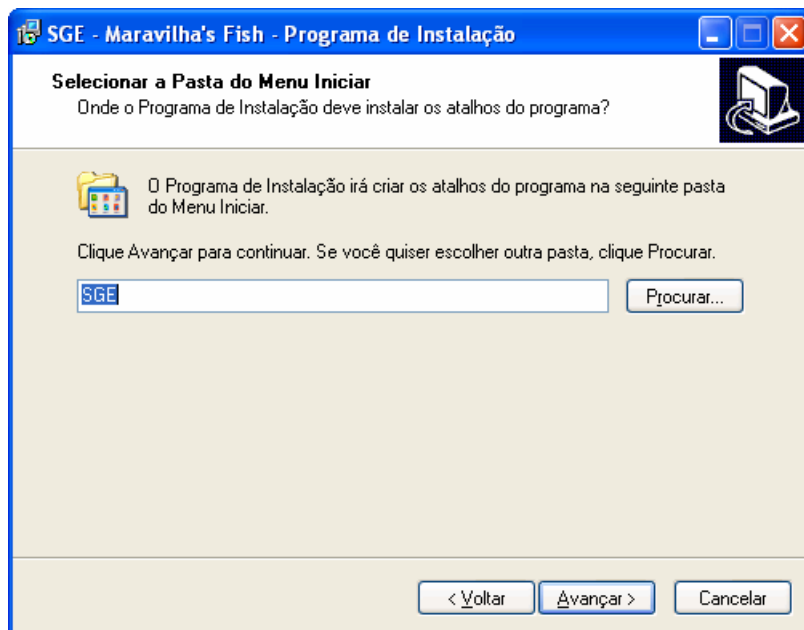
SGE - Maravilha's Fish - Programa de Instalação

Selecionar a Pasta do Menu Iniciar
Onde o Programa de Instalação deve instalar os atalhos do programa?

O Programa de Instalação irá criar os atalhos do programa na seguinte pasta do Menu Iniciar.

Clique Avançar para continuar. Se você quiser escolher outra pasta, clique Procurar.

SGE

Procurar...

< Voltar

Avançar >

Cancelar